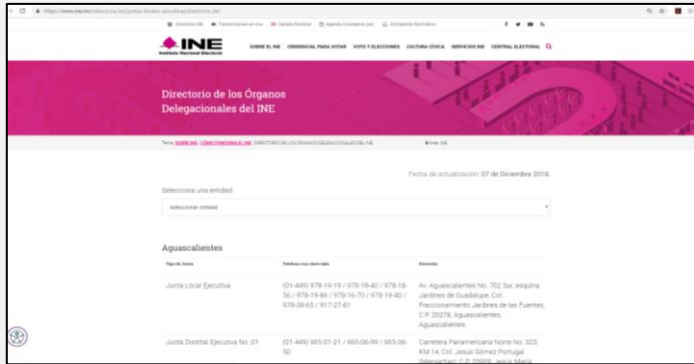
INE
Instituto Nacional Electoral
SOBRE EL INE CREDENCIAL PARA VOTAR VOTO Y ELECCIONES CULTURA CÍVICA SERVICIOS INE CENTRAL ELECTORAL

Directorio de los Órganos Delegacionales del INE

Fecha de actualización: 07 de Diciembre 2018.

Selecciona una entidad:

seleccionar entidad

Aguascalientes

| Tipo de Junta | Teléfono con clave lada | Domicilio |
|---|---|---|
| Junta Local Ejecutiva | (01-449) 978-19-19 / 978-18-40 / 978-18-56 / 978-19-86 / 978-16-70 / 978-19-40 / 978-38-65 / 917-27-81 | Av. Aguascalientes No. 702 Sur, esquina Jardines de Guadalupe, Col. Fraccionamiento Jardines de las Fuentes, C.P. 20278, Aguascalientes, Aguascalientes. |
| Junta Distrital Ejecutiva No. 01 | (01-449) 965-01-21 / 965-06-90 / 965-06-50 | Carretera Panamericana Norte No. 323, KM 14, Col. Jesús Gómez Portugal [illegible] |